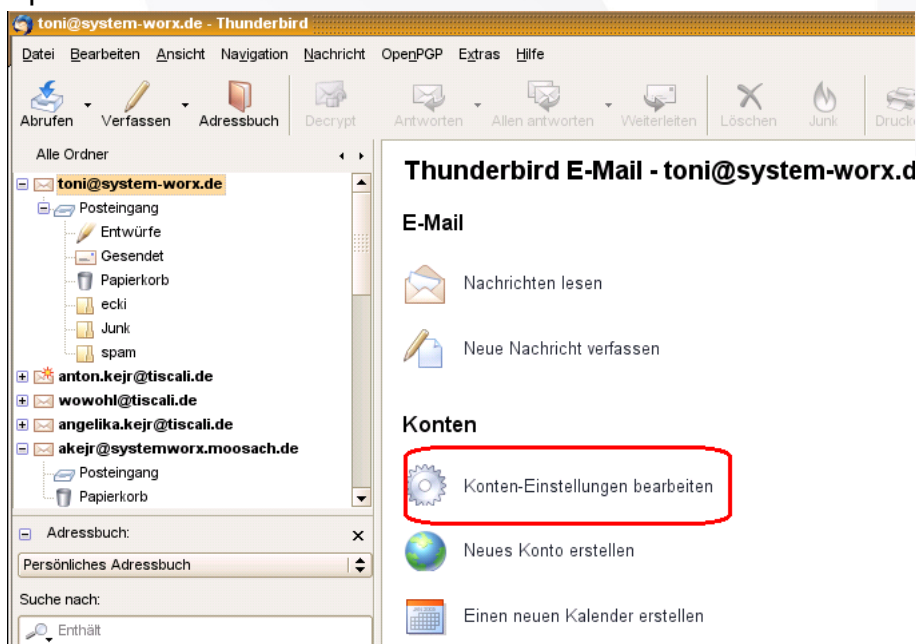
toni@system-worx.de - Thunderbird

Datei Bearbeiten Ansicht Navigation Nachricht OpenPGP Extras Hilfe

Abrufen Verfassen Adressbuch Decrypt Antworten Allen antworten Weiterleiten Löschen Junk Drucke

Alle Ordner

toni@system-worx.de
Posteingang
Entwürfe
Gesendet
Papierkorb
ecki
Junk
spam
anton.kejr@tiscali.de
wowohl@tiscali.de
angelika.kejr@tiscali.de
akejr@systemworx.moosach.de
Posteingang
Papierkorb

Adressbuch:
Persönliches Adressbuch
Suche nach:
Enthält

Thunderbird E-Mail - toni@system-worx.d

E-Mail

Nachrichten lesen

Neue Nachricht verfassen

Konten

Konten-Einstellungen bearbeiten

Neues Konto erstellen

Einen neuen Kalender erstellen